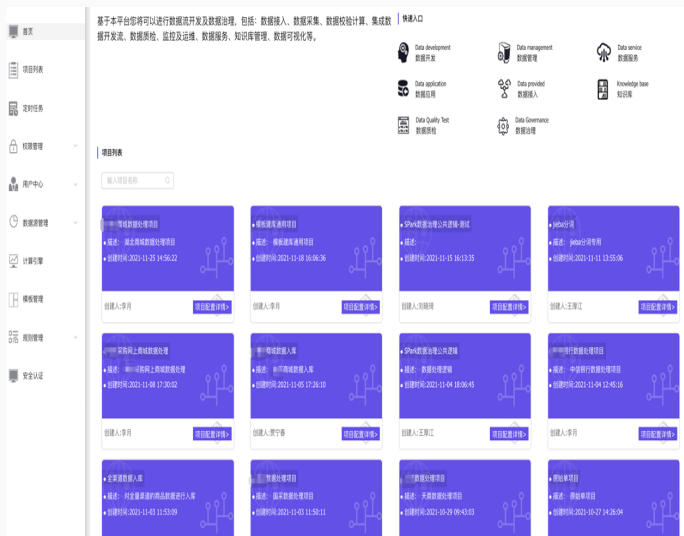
首页
项目列表
定时任务
权限管理
用户中心
数据源管理
计算引擎
模板管理
规则管理
安全认证

基于本平台您将可以进行数据流开发及数据治理，包括：数据接入、数据采集、数据校验计算、集成数据开发流、数据质检、监控及运维、数据服务、知识库管理、数据可视化等。

快速入口
Data development 数据开发
Data management 数据管理
Data service 数据服务
Data application 数据应用
Data provided 数据接入
Knowledge base 知识库
Data Quality Test 数据质检
Data Governance 数据治理

项目列表
输入项目名称

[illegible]域数据处理项目
描述：湖北商城数据处理项目
创建时间:2021-11-25 14:56:22
创建人:李丹
项目配置详情>

模板建库通用项目
描述：模板建库通用项目
创建时间:2021-11-18 16:06:36
创建人:李丹
项目配置详情>

SPark数据治理公共逻辑-测试
描述：
创建时间:2021-11-15 16:13:35
创建人:刘晓翠
项目配置详情>

jiebai分词
描述：jiebai分词专用
创建时间:2021-11-11 13:55:06
创建人:王萍江
项目配置详情>

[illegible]采购网上商城数据处理
描述：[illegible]购网上商城数据处理
创建时间:2021-11-08 17:30:02
创建人:李丹
项目配置详情>

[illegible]商城数据入库
描述：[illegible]商城数据入库
创建时间:2021-11-05 17:26:10
创建人:贾宁春
项目配置详情>

SPark数据治理公共逻辑
描述：数据处理逻辑
创建时间:2021-11-04 18:06:45
创建人:王萍江
项目配置详情>

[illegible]银行数据处理项目
描述：中信银行数据处理项目
创建时间:2021-11-04 12:45:16
创建人:李丹
项目配置详情>

全渠道数据入库
描述：对全量渠道的商品数据进行入库
创建时间:2021-11-03 11:53:09

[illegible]数据处理项目
描述：国采数据处理项目
创建时间:2021-11-03 11:50:11

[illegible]数据处理项目
描述：天猫数据处理项目
创建时间:2021-10-29 09:43:03

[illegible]单项目
描述：测验单项目
创建时间:2021-10-27 14:26:04